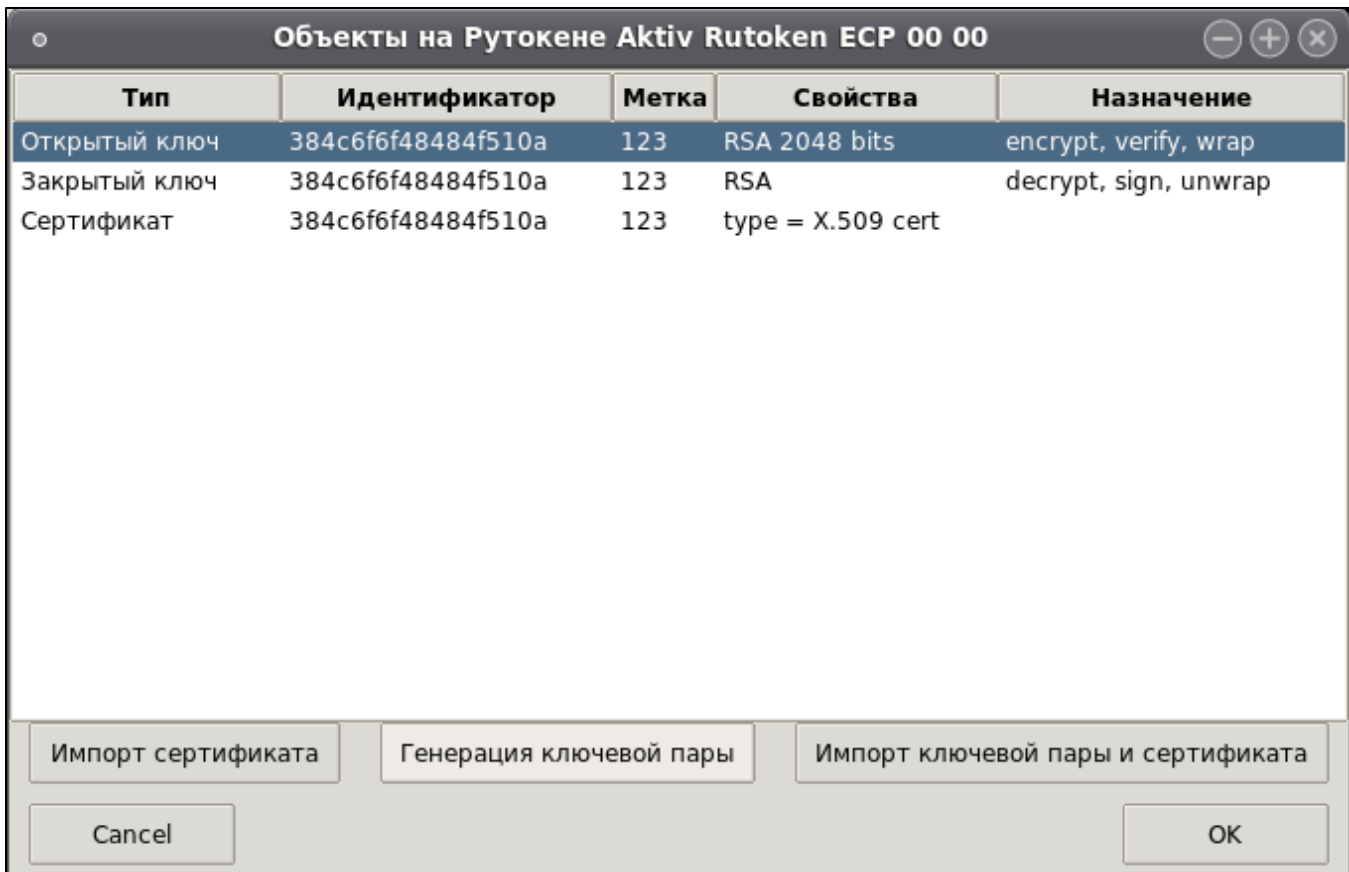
Объекты на Рутокене Aktiv Rutoken ECP 00 00

| Тип | Идентификатор | Метка | Свойства | Назначение |
|---|---|---|---|---|
| Открытый ключ | 384c6f6f48484f510a | 123 | RSA 2048 bits | encrypt, verify, wrap |
| Закрытый ключ | 384c6f6f48484f510a | 123 | RSA | decrypt, sign, unwrap |
| Сертификат | 384c6f6f48484f510a | 123 | type = X.509 cert | |

Импорт сертификата

Генерация ключевой пары

Импорт ключевой пары и сертификата

Cancel

OK